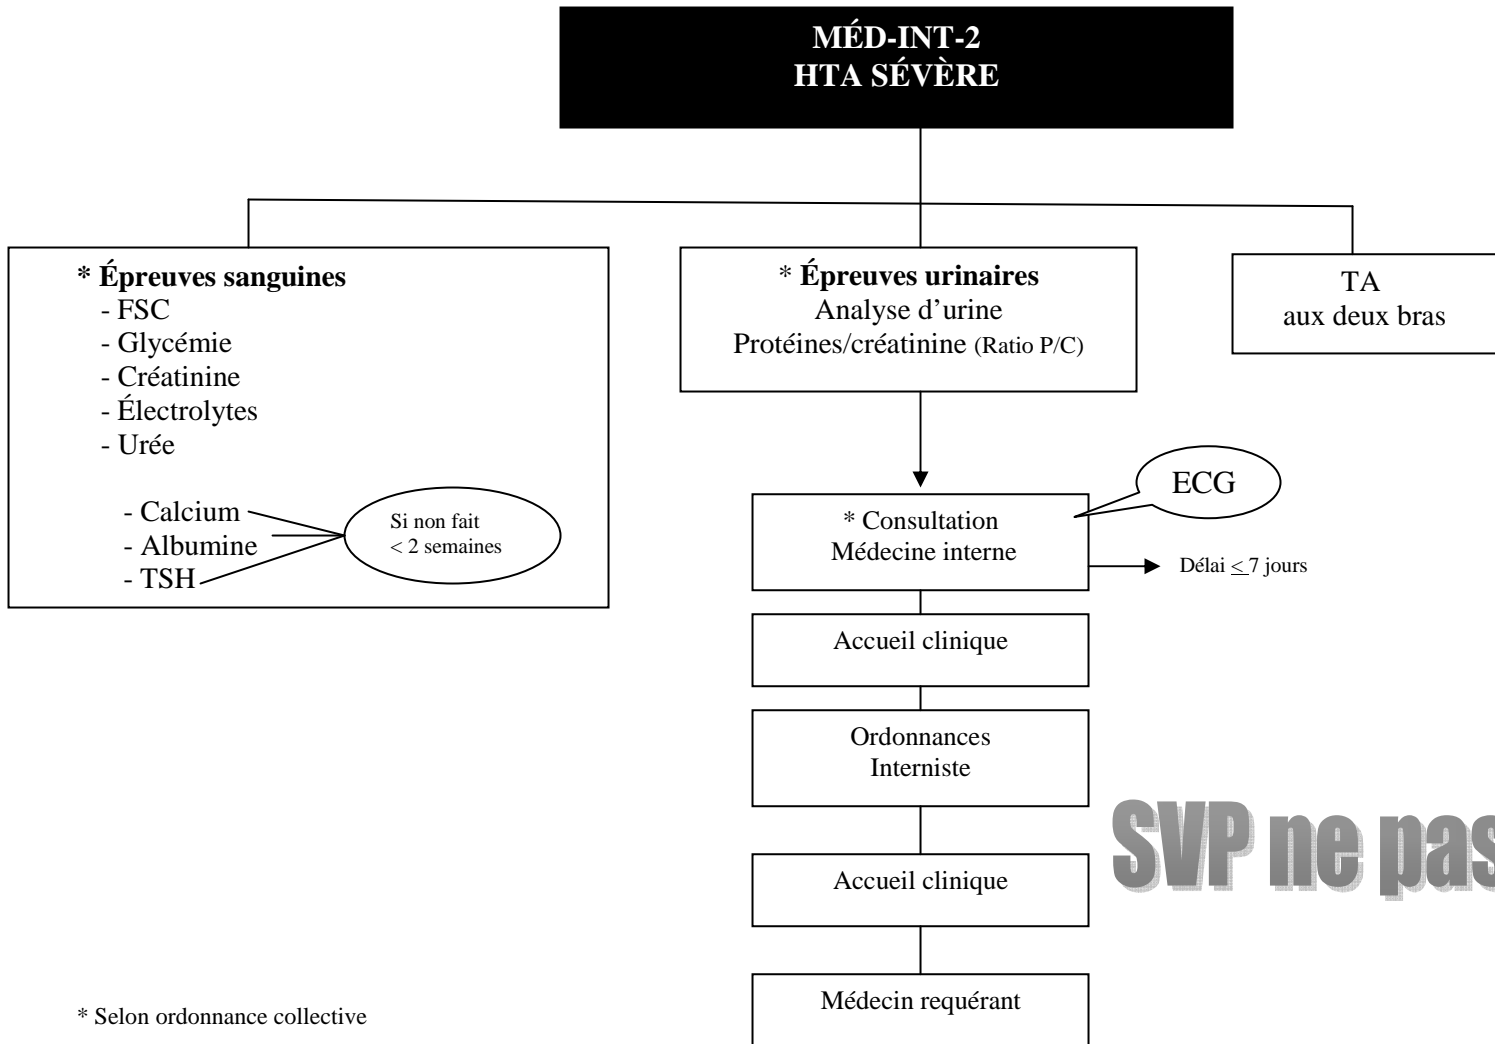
MÉD-INT-2
HTA SÉVÈRE

* Épreuves sanguines
- FSC
- Glycémie
- Créatinine
- Électrolytes
- Urée

- Calcium
- Albumine
- TSH

Si non fait
< 2 semaines

* Épreuves urinaires
Analyse d'urine
Protéines/créatinine (Ratio P/C)

TA
aux deux bras

ECG

* Consultation
Médecine interne

Délai $\leq$ 7 jours

Accueil clinique

Ordonnances
Interniste

SVP ne pas

Accueil clinique

Médecin requérant

* Selon ordonnance collective